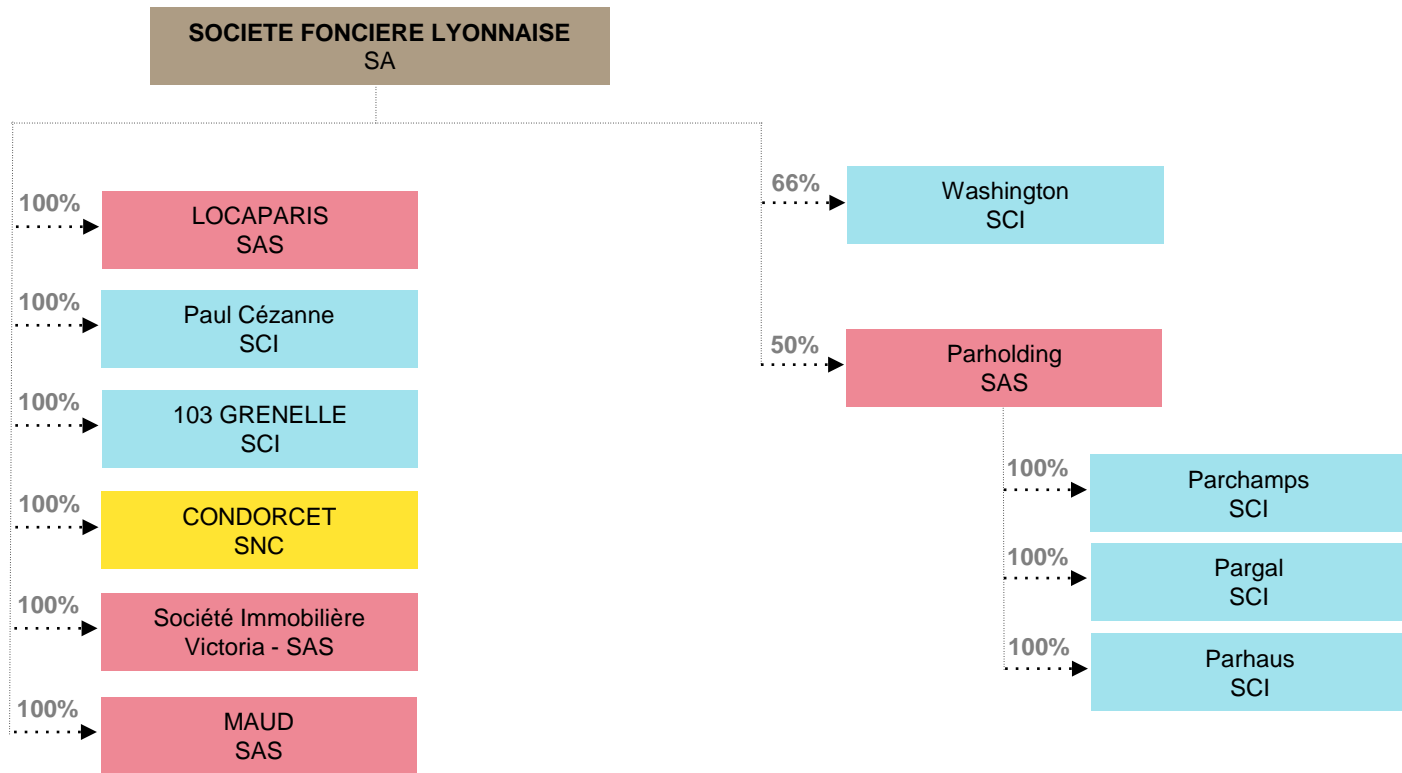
SOCIETE FONCIERE LYONNAISE
SA

100%
LOCAPARIS
SAS

100%
Paul Cézanne
SCI

100%
103 GRENELLE
SCI

100%
CONDORCET
SNC

100%
Société Immobilière
Victoria - SAS

100%
MAUD
SAS

66%
Washington
SCI

50%
Parholding
SAS

100%
Parchamps
SCI

100%
Pargal
SCI

100%
Parhaus
SCI